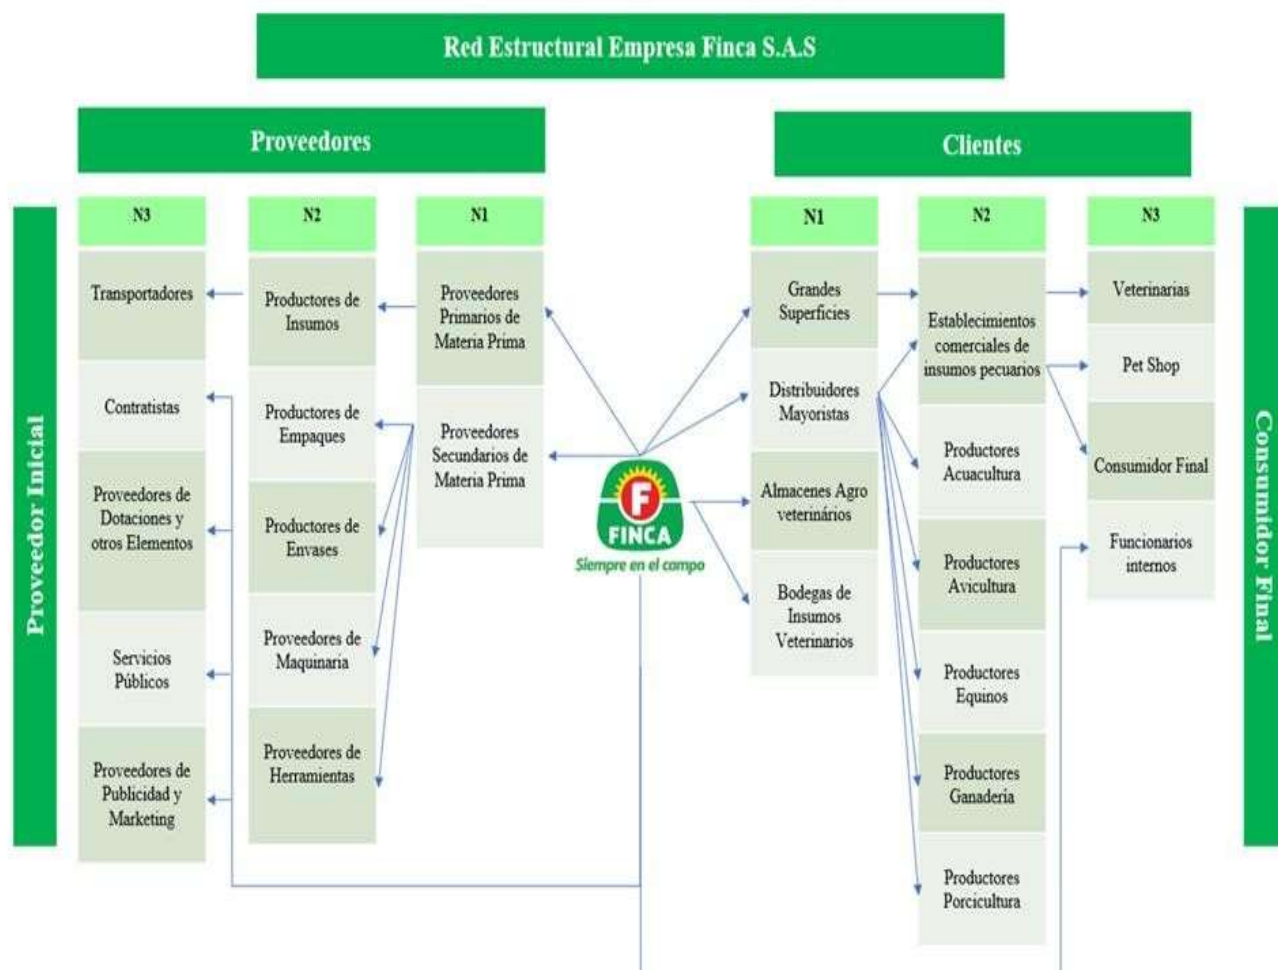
Red Estructural Empresa Finca S.A.S

Proveedores

Proveedor Inicial

N3

Transportadores

Contratistas

Proveedores de Dotaciones y otros Elementos

Servicios Públicos

Proveedores de Publicidad y Marketing

N2

Productores de Insumos

Productores de Empaques

Productores de Envases

Proveedores de Maquinaria

Proveedores de Herramientas

N1

Proveedores Primarios de Materia Prima

Proveedores Secundarios de Materia Prima

F
FINCA
Siempre en el campo

Clientes

N1

Grandes Superficies

Distribuidores Mayoristas

Almacenes Agro veterinários

Bodegas de Insumos Veterinarios

N2

Establecimientos comerciales de insumos pecuarios

Productores Acuacultura

Productores Avicultura

Productores Equinos

Productores Ganadería

Productores Porcicultura

N3

Veterinarias

Pet Shop

Consumidor Final

Funcionarios internos

Consumidor Final